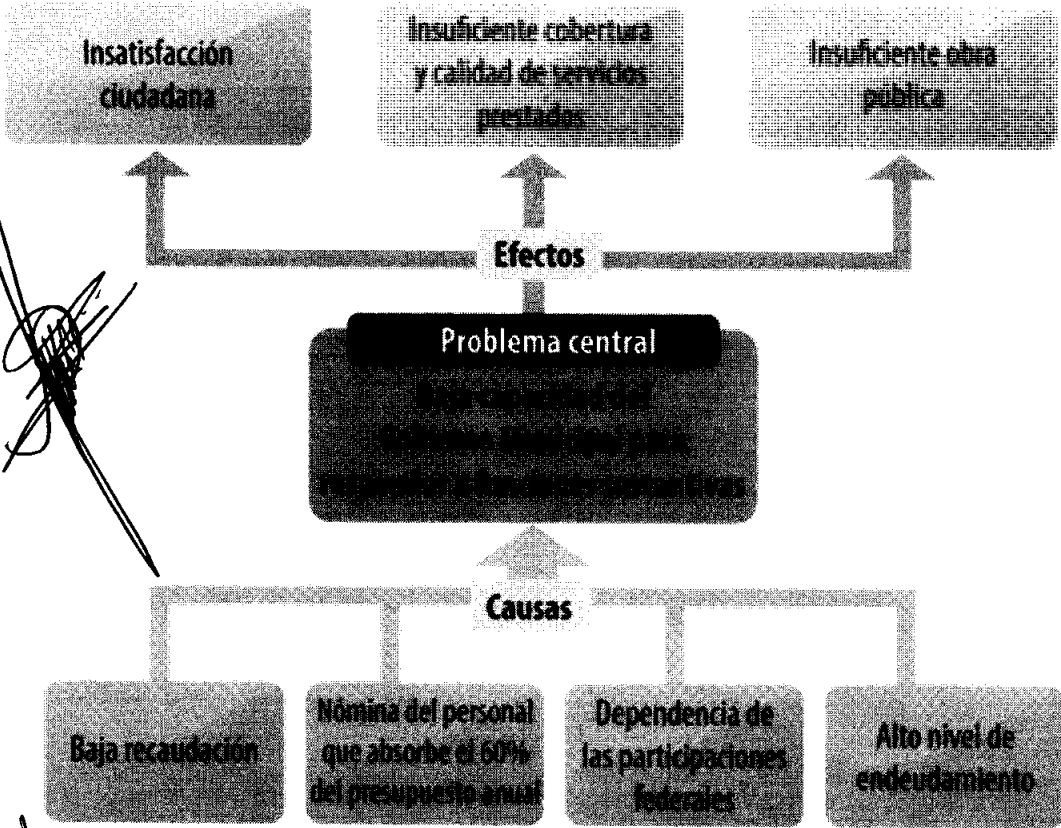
Insatisfacción ciudadana

Insuficiente cobertura y calidad de servicios prestados

Insuficiente obra pública

Efectos

Problema central

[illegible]

Causas

Baja recaudación

Nómina del personal que absorbe el 60% del presupuesto anual

Dependencia de las participaciones federales

Alto nivel de endeudamiento